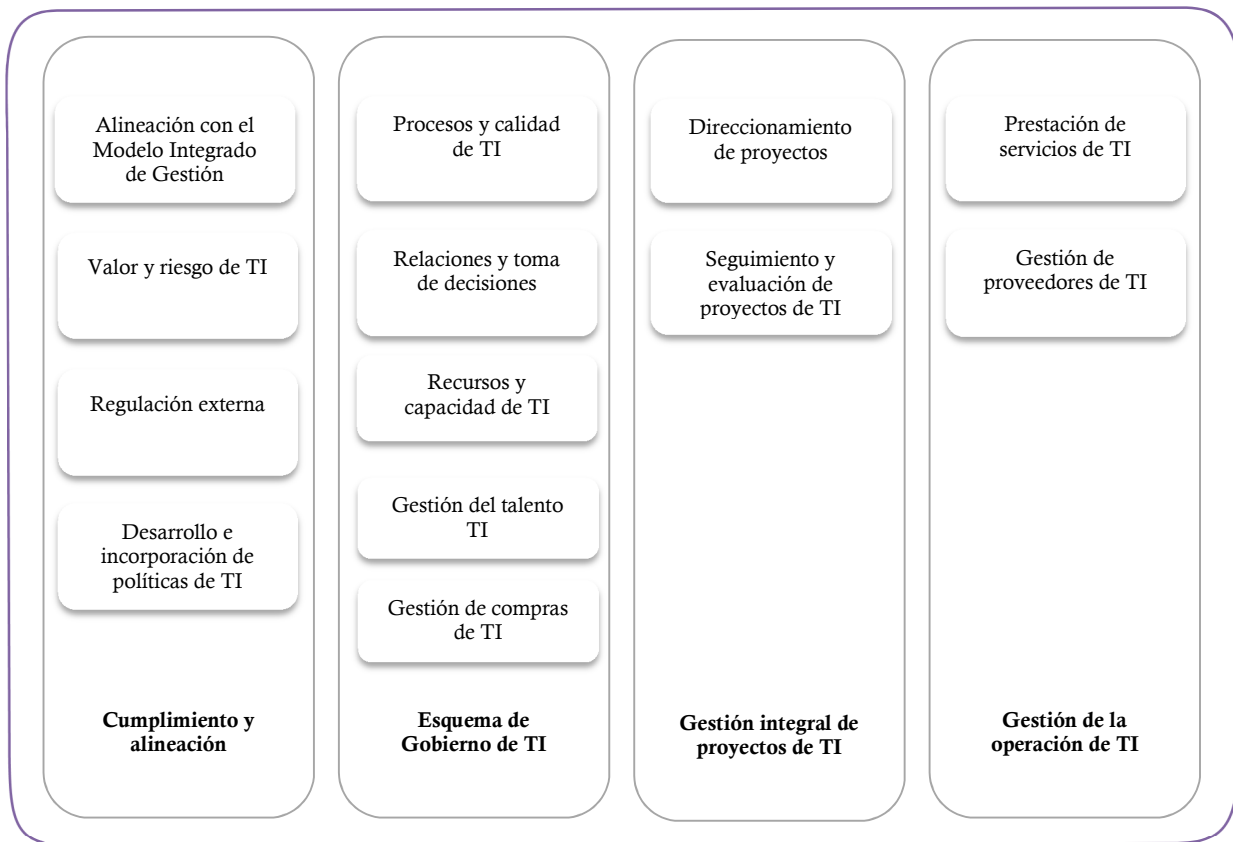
Alineación con el Modelo Integrado de Gestión

Valor y riesgo de TI

Regulación externa

Desarrollo e incorporación de políticas de TI

**Cumplimiento y alineación**

Procesos y calidad de TI

Relaciones y toma de decisiones

Recursos y capacidad de TI

Gestión del talento TI

Gestión de compras de TI

**Esquema de Gobierno de TI**

Direccionamiento de proyectos

Seguimiento y evaluación de proyectos de TI

**Gestión integral de proyectos de TI**

Prestación de servicios de TI

Gestión de proveedores de TI

**Gestión de la operación de TI**